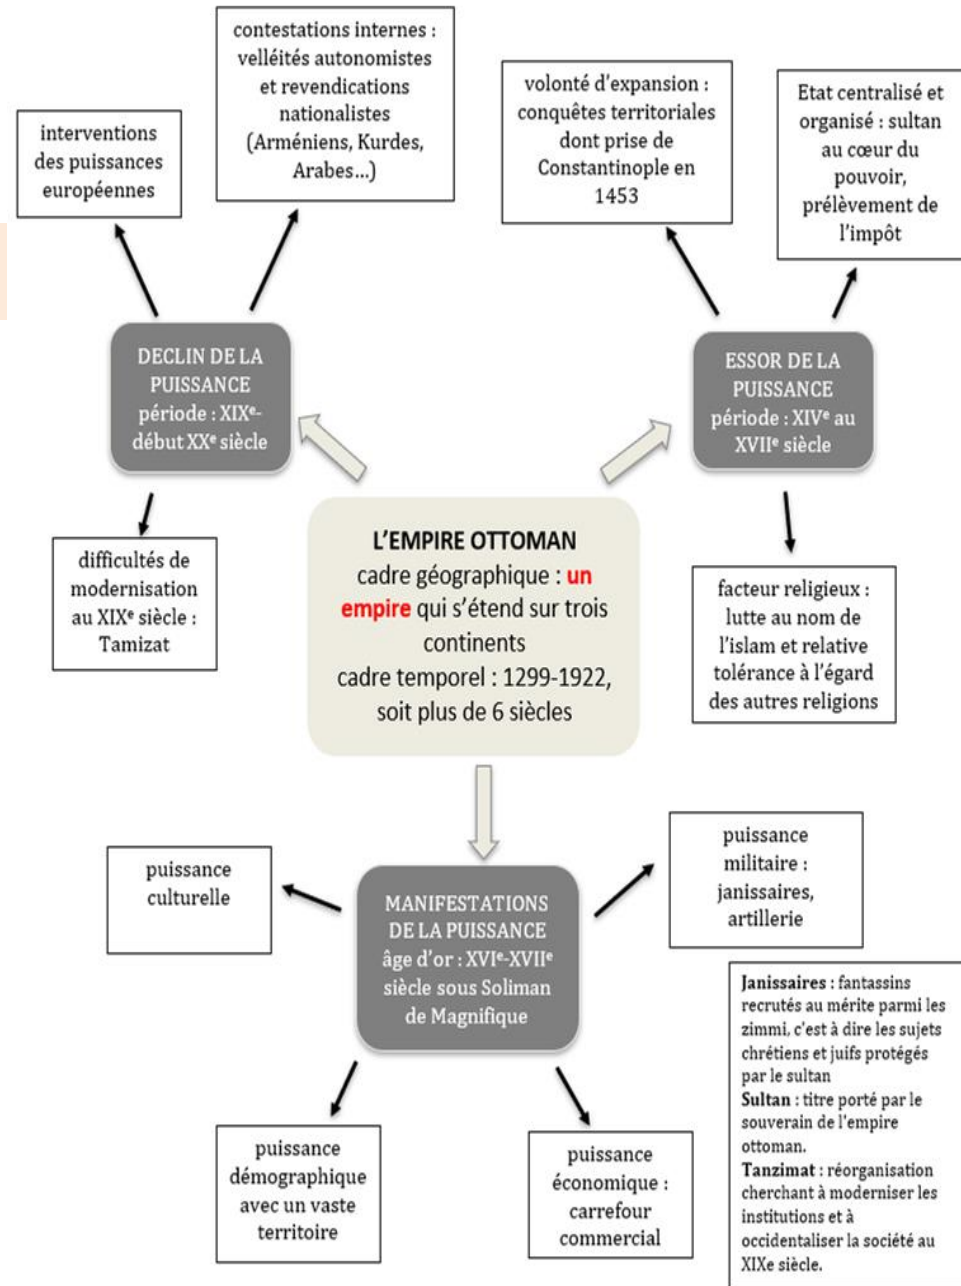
contestations internes : velléités autonomistes et revendications nationalistes (Arméniens, Kurdes, Arabes…)

interventions des puissances européennes

volonté d'expansion : conquêtes territoriales dont prise de Constantinople en 1453

Etat centralisé et organisé : sultan au cœur du pouvoir, prélèvement de l'impôt

DECLIN DE LA PUISSANCE période : XIX$^{e}$-début XX$^{e}$ siècle

ESSOR DE LA PUISSANCE période : XIV$^{e}$ au XVII$^{e}$ siècle

difficultés de modernisation au XIX$^{e}$ siècle : Tamizat

L'EMPIRE OTTOMAN
cadre géographique : un empire qui s'étend sur trois continents
cadre temporel : 1299-1922, soit plus de 6 siècles

facteur religieux : lutte au nom de l'islam et relative tolérance à l'égard des autres religions

puissance culturelle

MANIFESTATIONS DE LA PUISSANCE âge d'or : XVI$^{e}$-XVII$^{e}$ siècle sous Soliman de Magnifique

puissance militaire : janissaires, artillerie

Janissaires : fantassins recrutés au mérite parmi les zimmi, c'est à dire les sujets chrétiens et juifs protégés par le sultan
Sultan : titre porté par le souverain de l'empire ottoman.
Tanzimat : réorganisation cherchant à moderniser les institutions et à occidentaliser la société au XIXe siècle.

puissance démographique avec un vaste territoire

puissance économique : carrefour commercial